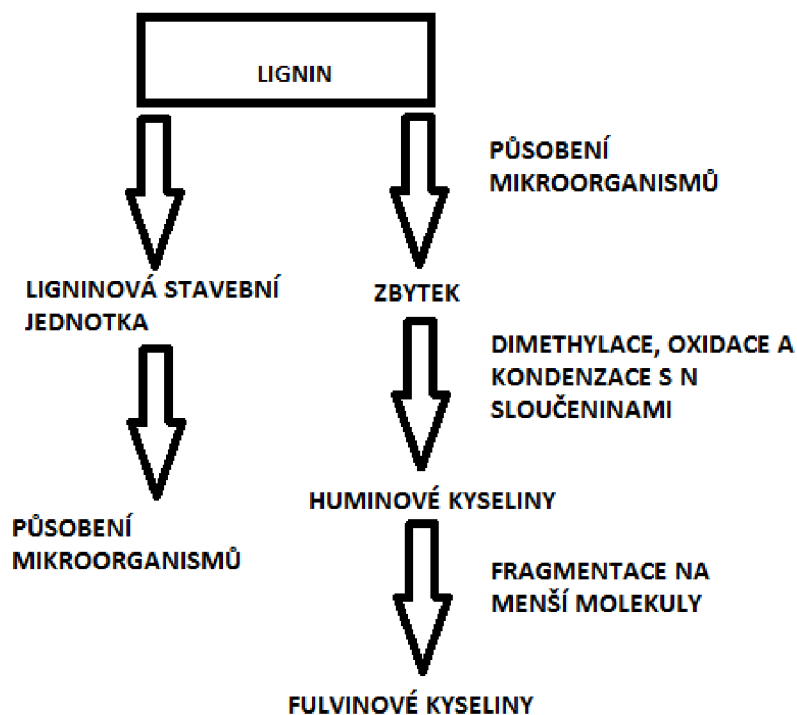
LIGNIN

PŮSOBENÍ MIKROORGANISMŮ

LIGNINOVÁ STAVEBNÍ JEDNOTKA

ZBYTEK

DIMETHYLACE, OXIDACE A KONDENZACE S N SLOUČENINAMI

PŮSOBENÍ MIKROORGANISMŮ

HUMINOVÉ KYSELINY

FRAGMENTACE NA MENŠÍ MOLEKULY

FULVINOVÉ KYSELINY